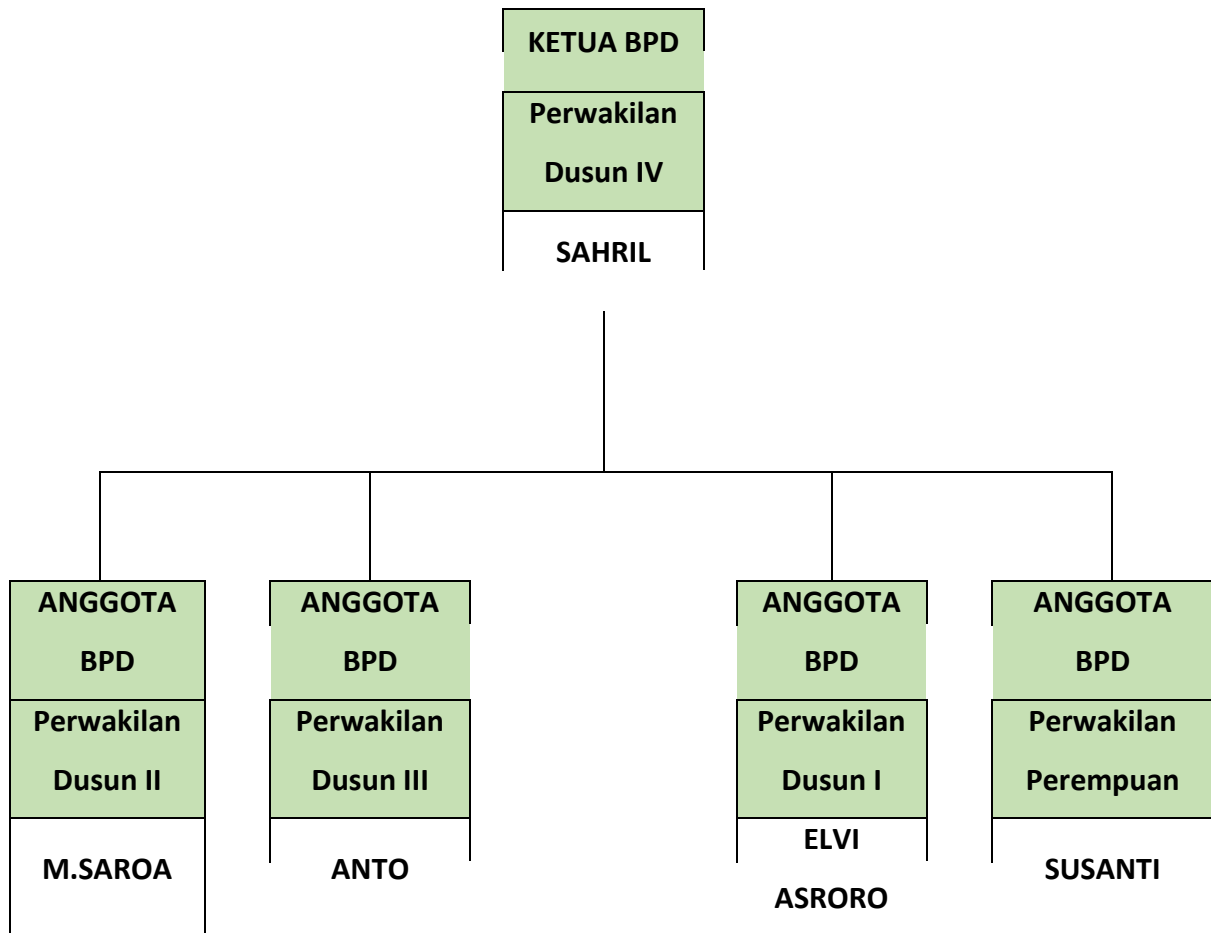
KETUA BPD

Perwakilan Dusun IV

SAHRIL

ANGGOTA BPD

Perwakilan Dusun II

M.SAROA

ANGGOTA BPD

Perwakilan Dusun III

ANTO

ANGGOTA BPD

Perwakilan Dusun I

ELVI ASRORO

ANGGOTA BPD

Perwakilan Perempuan

SUSANTI